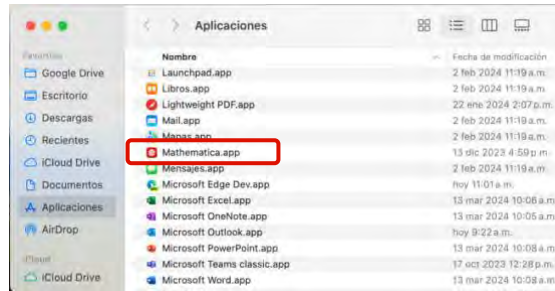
Aplicaciones

Favoritos
Google Drive
Escritorio
Descargas
Recientes
iCloud Drive
Documentos
Aplicaciones
AirDrop
iCloud
iCloud Drive

| Nombre | Fecha de modificación |
|---|---|
| Launchpad.app | 2 feb 2024 11:19 a.m. |
| Libros.app | 2 feb 2024 11:19 a.m. |
| Lightweight PDF.app | 22 ene 2024 2:07 p.m. |
| Mail.app | 2 feb 2024 11:19 a.m. |
| Mapas.app | 2 feb 2024 11:19 a.m. |
| Mathematica.app | 13 dic 2023 4:59 p.m. |
| Mensajes.app | 2 feb 2024 11:19 a.m. |
| Microsoft Edge Dev.app | hoy 11:01 a.m. |
| Microsoft Excel.app | 13 mar 2024 10:08 a.m. |
| Microsoft OneNote.app | 13 mar 2024 10:08 a.m. |
| Microsoft Outlook.app | hoy 9:22 a.m. |
| Microsoft PowerPoint.app | 13 mar 2024 10:08 a.m. |
| Microsoft Teams classic.app | 17 oct 2023 12:28 p.m. |
| Microsoft Word.app | 13 mar 2024 10:08 a.m. |